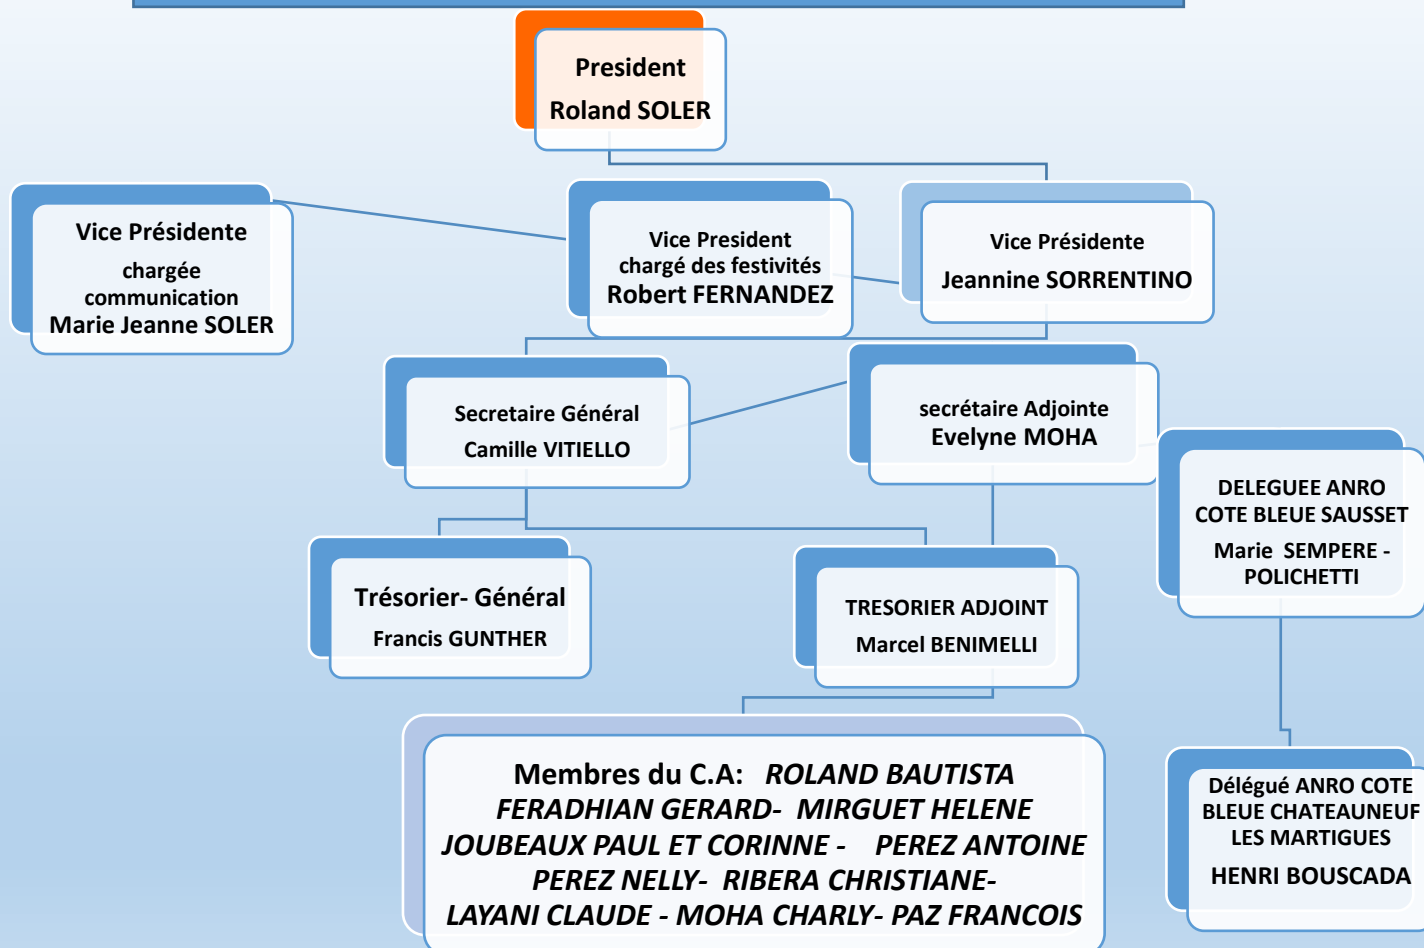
President
Roland SOLER

Vice Présidente
chargée communication
Marie Jeanne SOLER

Vice President
chargé des festivités
Robert FERNANDEZ

Vice Présidente
Jeannine SORRENTINO

Secretaire Général
Camille VITIELLO

secrétaire Adjointe
Evelyne MOHA

DELEGUEE ANRO COTE BLEUE SAUSSET
Marie SEMPERE - POLICHETTI

Trésorier- Général
Francis GUNTHER

TRESORIER ADJOINT
Marcel BENIMELLI

Membres du C.A: *ROLAND BAUTISTA FERADHIAN GERARD- MIRGUET HELENE JOUBEAUX PAUL ET CORINNE - PEREZ ANTOINE PEREZ NELLY- RIBERA CHRISTIANE- LAYANI CLAUDE - MOHA CHARLY- PAZ FRANCOIS*

Délégué ANRO COTE BLEUE CHATEAUNEUF LES MARTIGUES
HENRI BOUSCADA